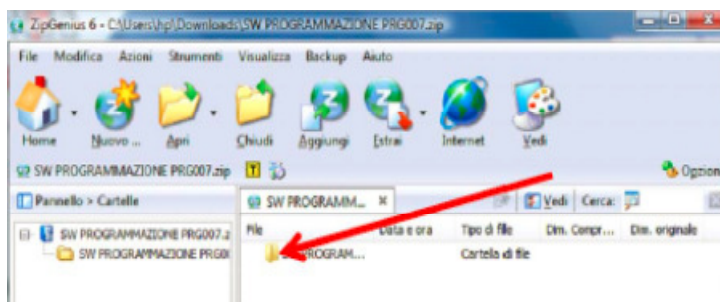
ZipGenius 6 - C:\Users\hp\Downloads\SW PROGRAMMAZIONE PRG007.zip

File Modifica Azioni Strumenti Visualizza Backup Aiuto

Home Nuovo ... Apri Chiudi Aggiungi Estrai Internet Vedi

SW PROGRAMMAZIONE PRG007.zip

Opzioni

Pannello > Cartelle

SW PROGRAMMAZIONE PRG007.z

SW PROGRAMMAZIONE PRG00

SW PROGRAMM... ×

Vedi Cerca:

| File | Data e ora | Tipo di file | Dim. Compr... | Dim. originale |
|---|---|---|---|---|
| PROGRAM... | | Cartella di file | | |